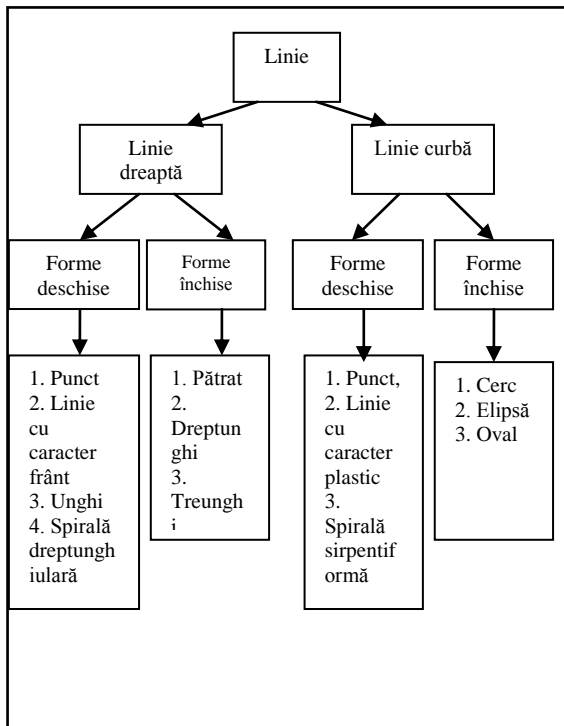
Linie

Linie dreaptă

Linie curbă

Forme deschise

Forme închise

Forme deschise

Forme închise

1. Punct
2. Linie cu caracter frânt
3. Unghi
4. Spirală dreptunghiulară

1. Pătrat
2. Dreptunghi
3. Treunghi

1. Punct,
2. Linie cu caracter plastic
3. Spirală sirpentiformă

1. Cerc
2. Elipsă
3. Oval